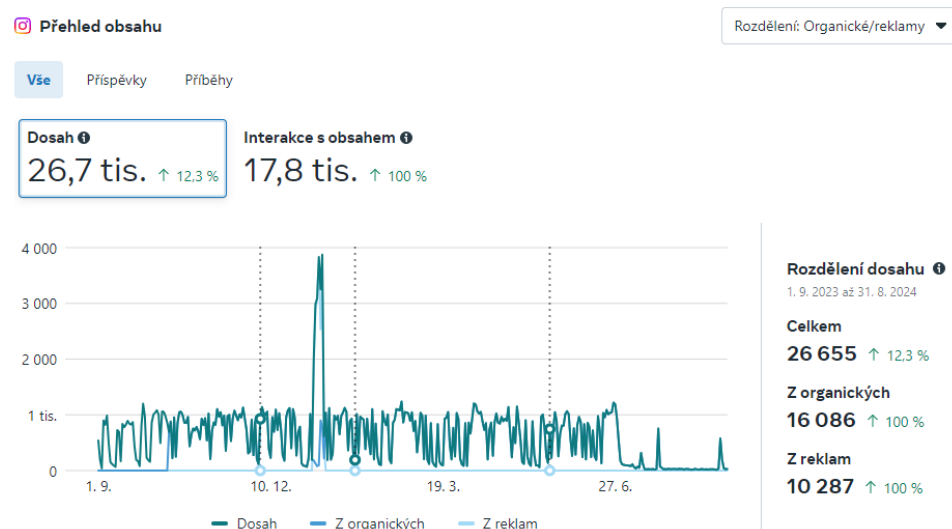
Přehled obsahu

Rozdělení: Organické/reklamy

Vše Příspěvky Příběhy

Dosah
26,7 tis. ↑ 12,3 %

Interakce s obsahem
17,8 tis. ↑ 100 %

4 000
3 000
2 000
1 tis.
0

1. 9. 10. 12. 19. 3. 27. 6.

Dosah Z organických Z reklam

Rozdělení dosahu
1. 9. 2023 až 31. 8. 2024

Celkem
26 655 ↑ 12,3 %

Z organických
16 086 ↑ 100 %

Z reklam
10 287 ↑ 100 %